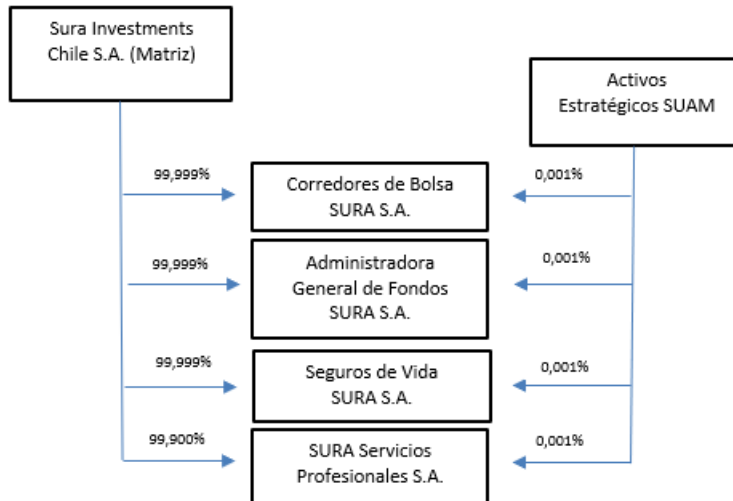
Sura Investments Chile S.A. (Matriz)

Activos Estratégicos SUAM

99,999%

Corredores de Bolsa SURA S.A.

0,001%

99,999%

Administradora General de Fondos SURA S.A.

0,001%

99,999%

Seguros de Vida SURA S.A.

0,001%

99,900%

SURA Servicios Profesionales S.A.

0,001%